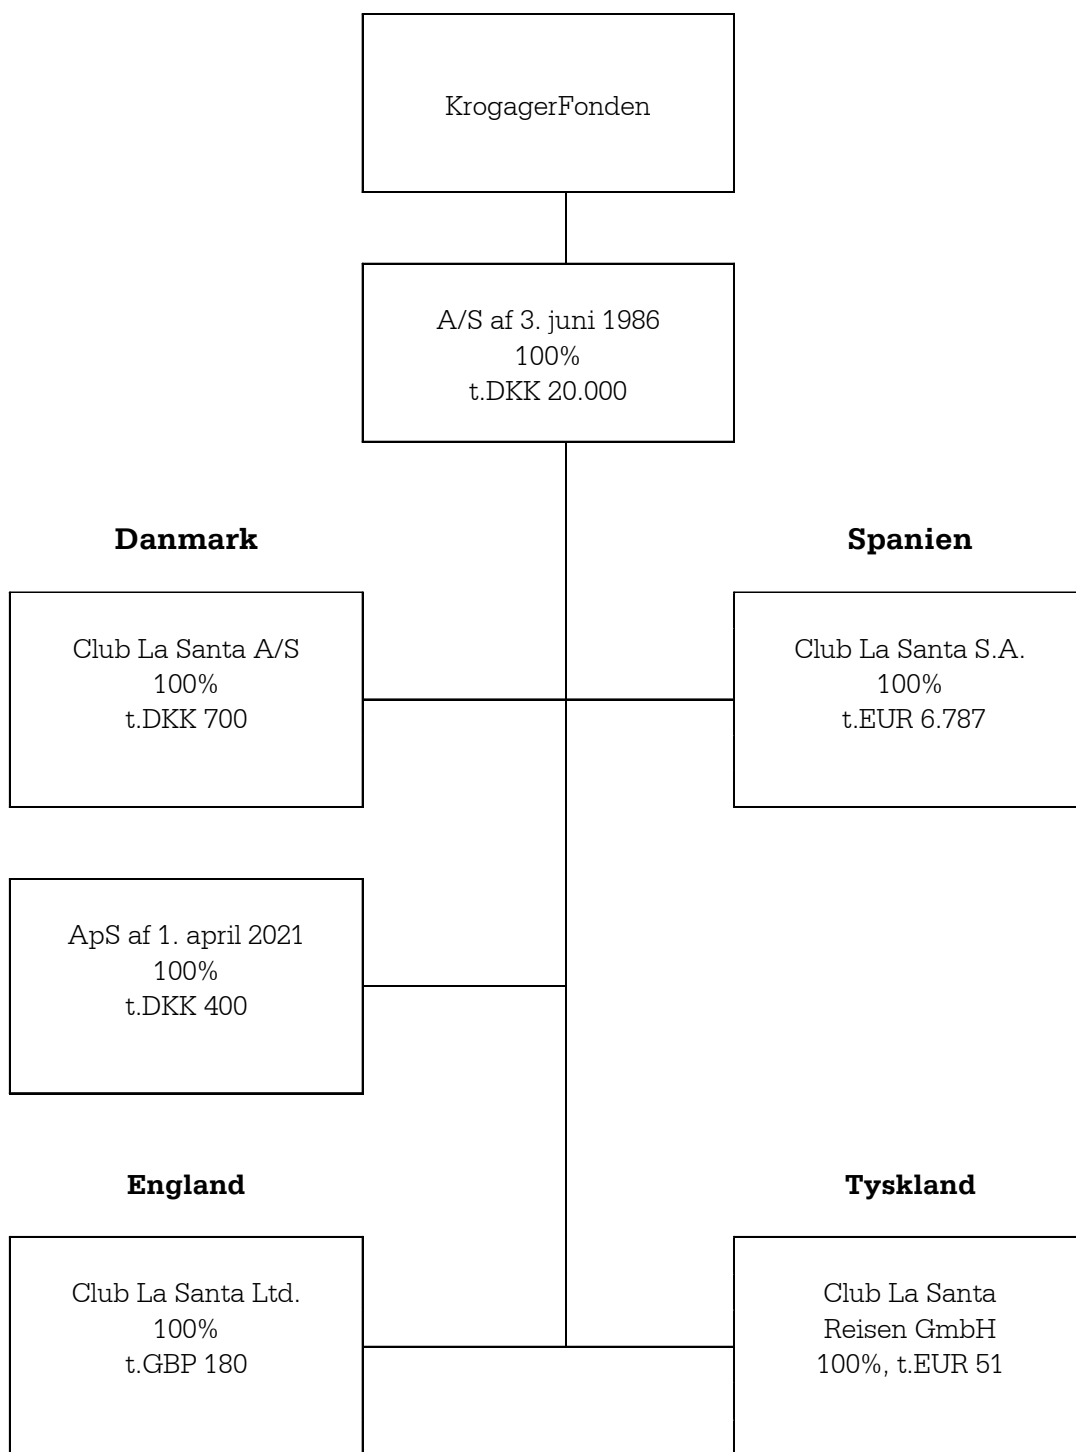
KrogagerFonden

A/S af 3. juni 1986
100%
t.DKK 20.000

Danmark

Spanien

Club La Santa A/S
100%
t.DKK 700

Club La Santa S.A.
100%
t.EUR 6.787

ApS af 1. april 2021
100%
t.DKK 400

England

Tyskland

Club La Santa Ltd.
100%
t.GBP 180

Club La Santa
Reisen GmbH
100%, t.EUR 51